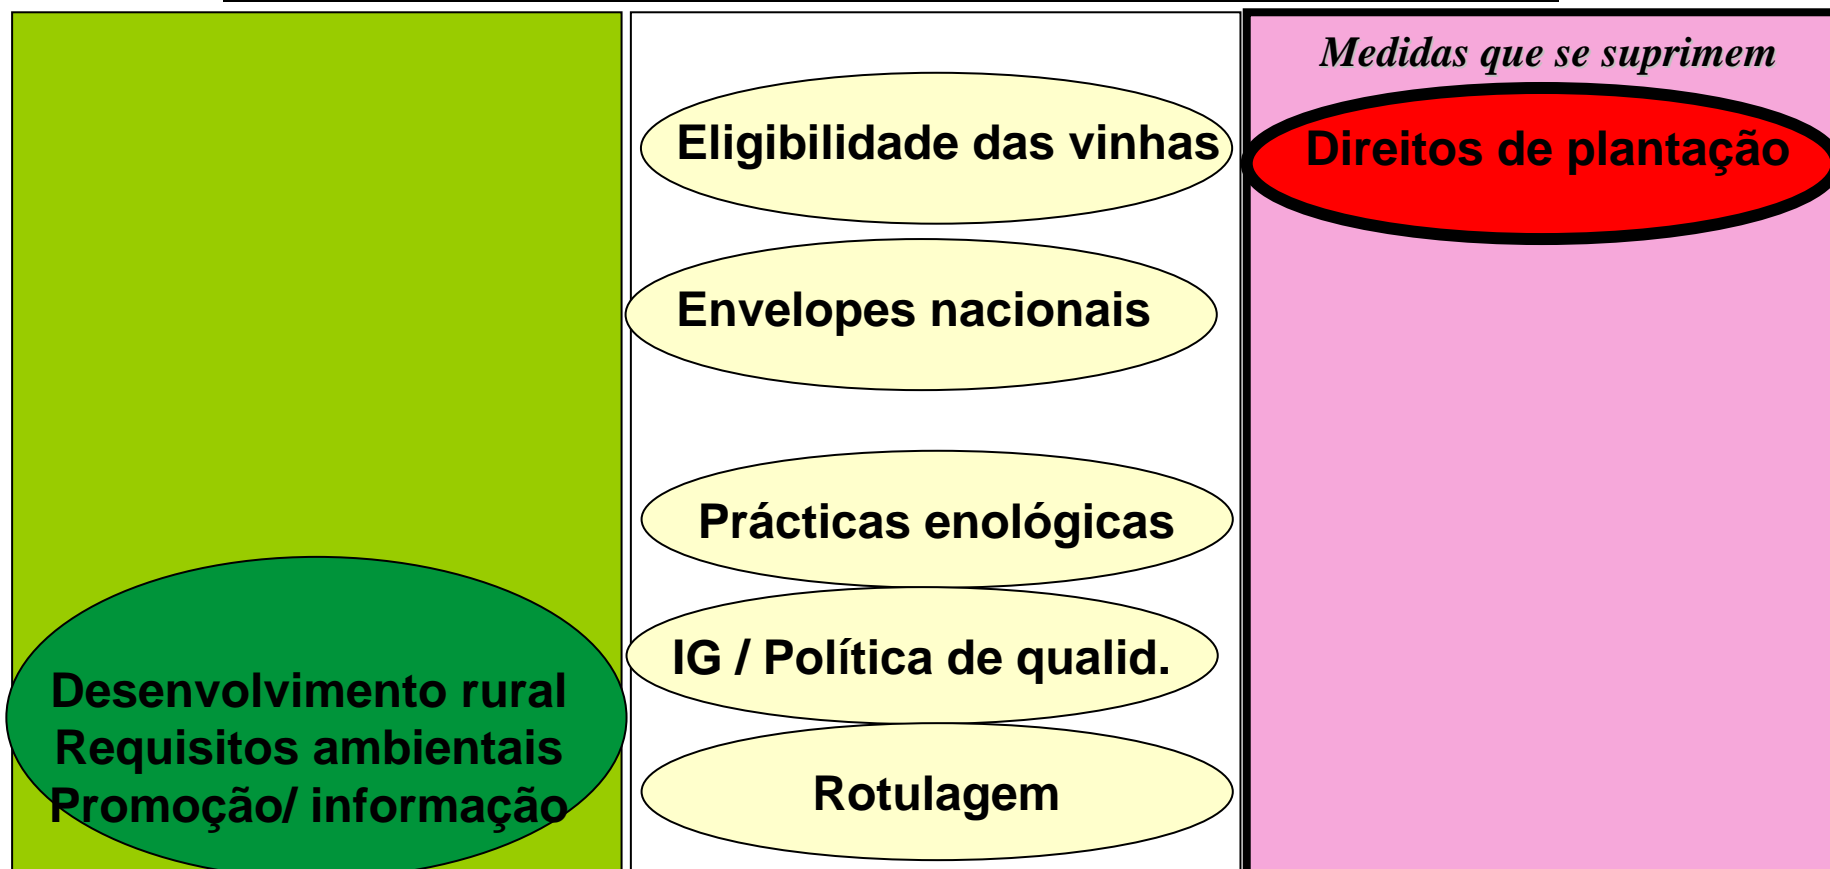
Desenvolvimento rural
Requisitos ambientais
Promoção/ informação

Eligibilidade das vinhas

Envelopes nacionais

Prácticas enológicas

IG / Política de qualid.

Rotulagem

*Medidas que se suprimem*

Direitos de plantação